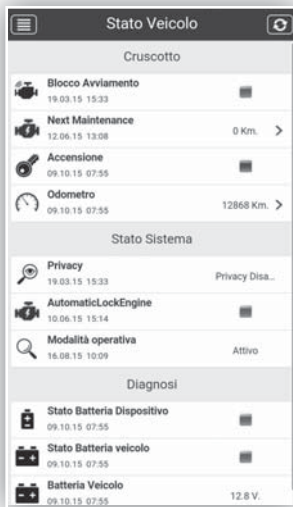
Stato Veicolo

Cruscotto

Blocco Avviamento
19.03.15 15:33

Next Maintenance
12.06.15 13:08
0 Km.

Accensione
09.10.15 07:55

Odometro
09.10.15 07:55
12868 Km.

Stato Sistema

Privacy
19.03.15 15:33
Privacy Disa...

AutomaticLockEngine
10.06.15 15:14

Modalità operativa
16.08.15 10:09
Attivo

Diagnosi

Stato Batteria Dispositivo
09.10.15 07:55

Stato Batteria veicolo
09.10.15 07:55

Batteria Veicolo
09.10.15 07:55
12.8 V.